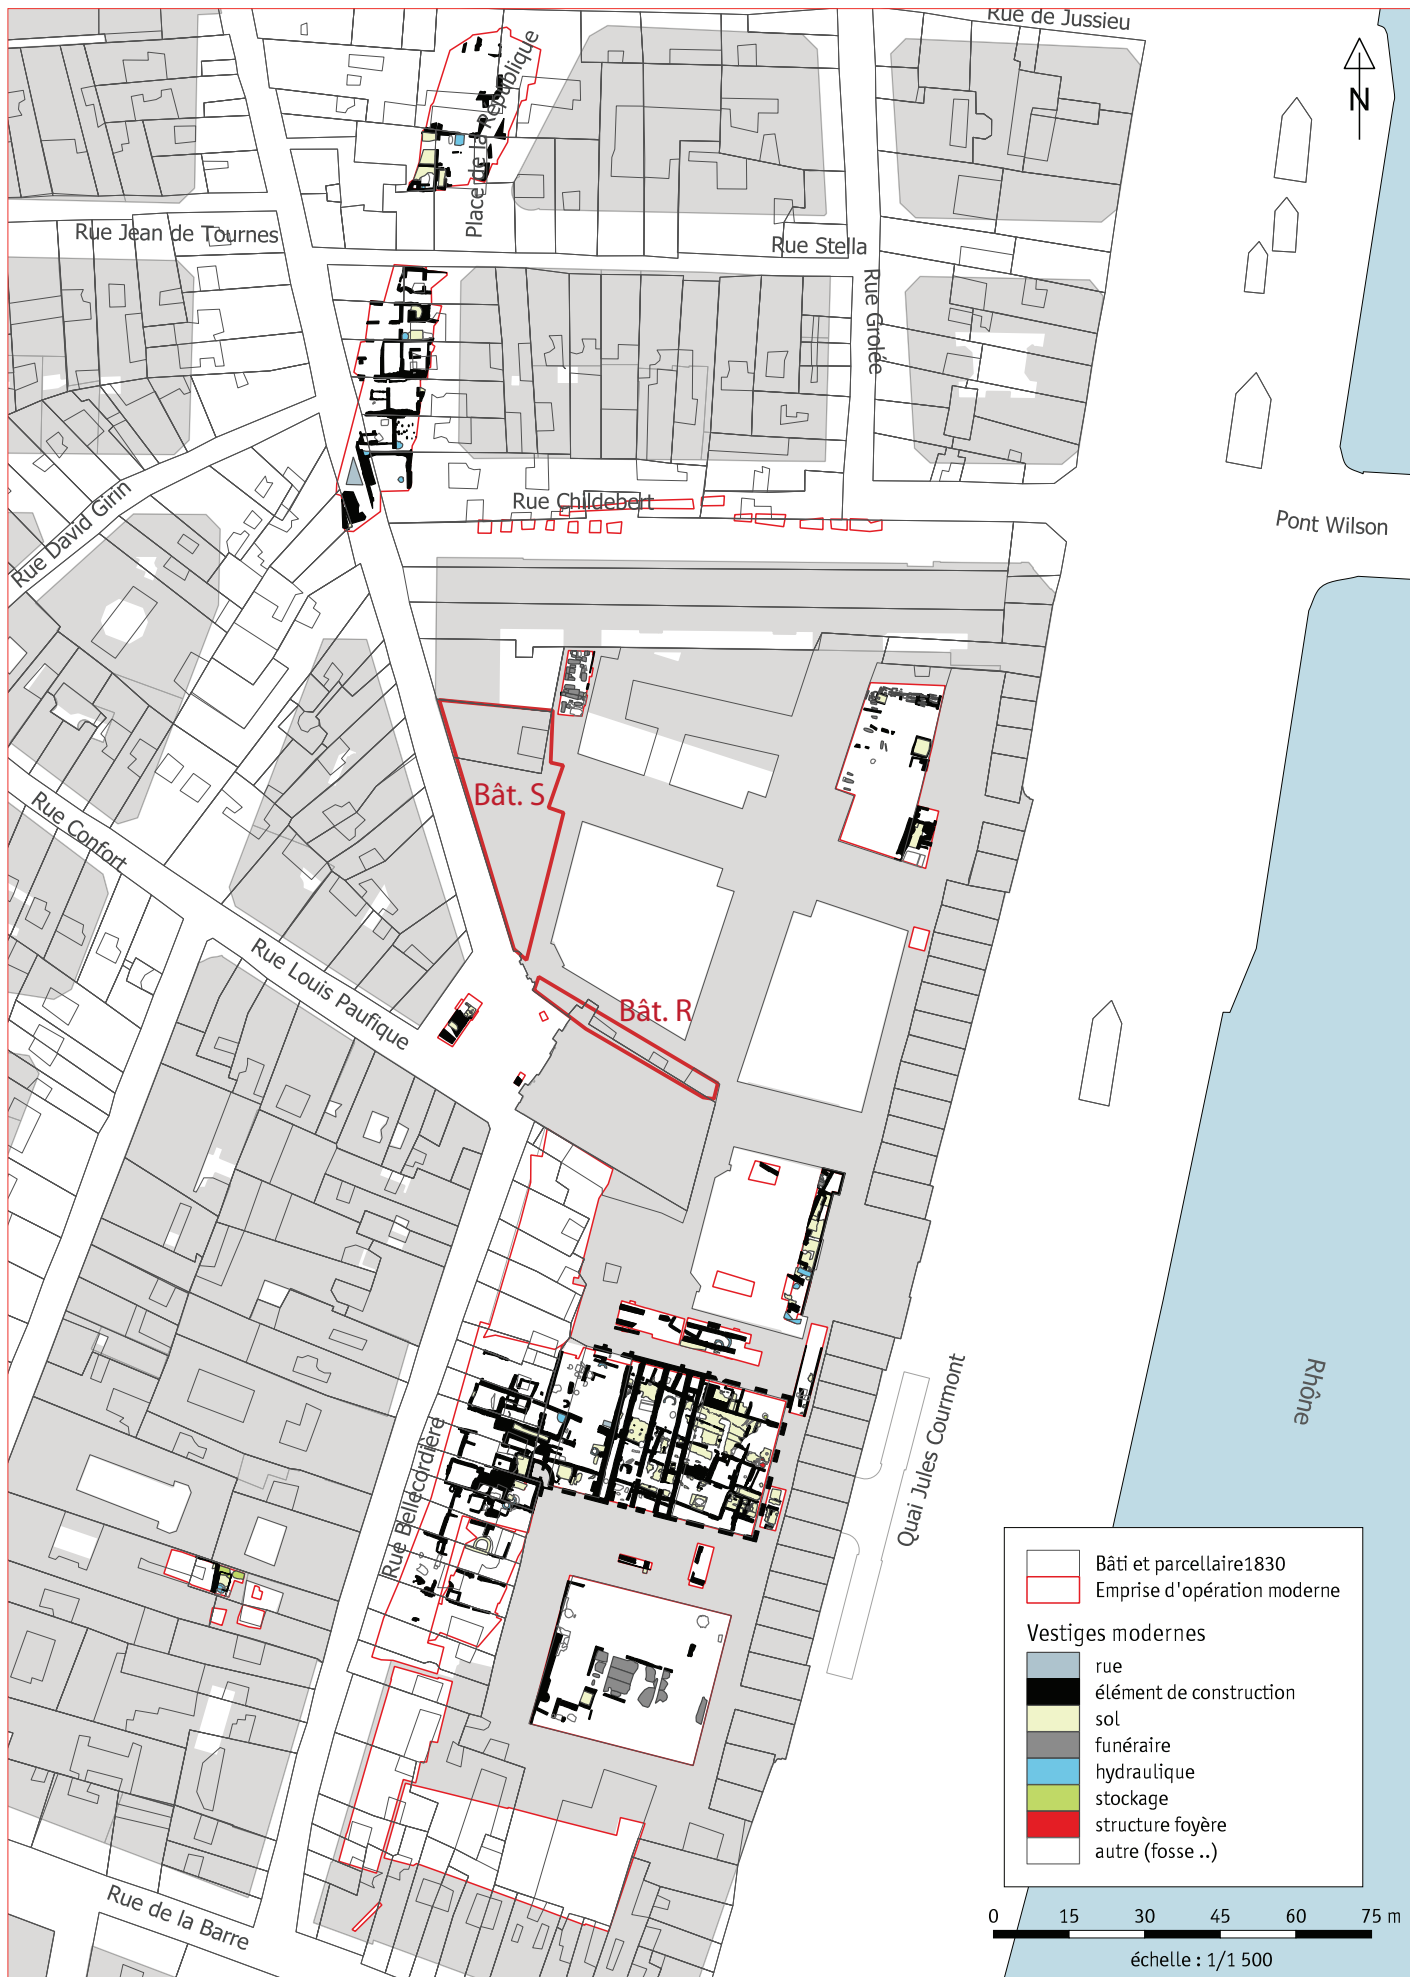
Rue de Jussieu

N

Place de la République

Rue Jean de Tournes

Rue Stella

Rue Grolée

Rue David Girin

Rue Childebert

Pont Wilson

Bât. S

Rue Confort

Rue Louis Paufique

Bât. R

Rhône

Quai Jules Courmont

Rue Bellecordière

Rue de la Barre

Bâti et parcellaire1830
Emprise d'opération moderne

Vestiges modernes
rue
élément de construction
sol
funéraire
hydraulique
stockage
structure foyère
autre (fosse ..)

0 15 30 45 60 75 m
échelle : 1/1 500